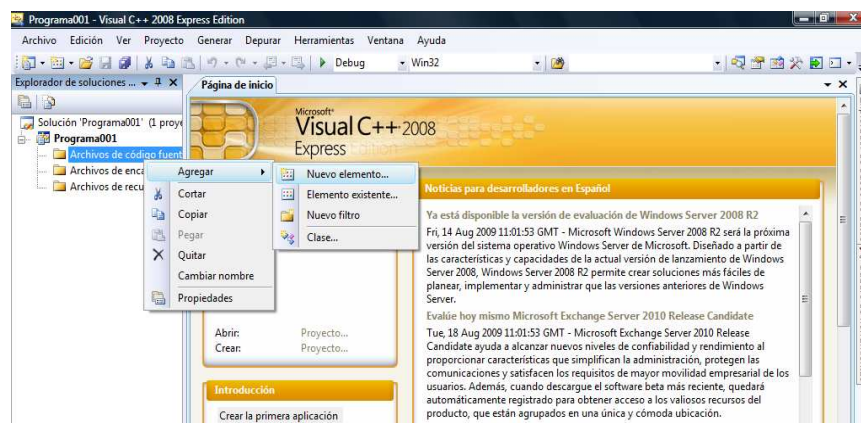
Programa001 - Visual C++ 2008 Express Edition

Archivo Edición Ver Proyecto Generar Depurar Herramientas Ventana Ayuda

Debug Win32

Explorador de soluciones ... ▾ ⊐ ✕

Página de inicio

Solución 'Programa001' (1 proye
Programa001
Archivos de código fuent
Archivos de enca
Archivos de recu

Agregar
Cortar
Copiar
Pegar
Quitar
Cambiar nombre
Propiedades

Nuevo elemento...
Elemento existente...
Nuevo filtro
Clase...

Microsoft®
Visual C++ 2008
Express Edition

Noticias para desarrolladores en Español

Ya está disponible la versión de evaluación de Windows Server 2008 R2

Fri, 14 Aug 2009 11:01:53 GMT - Microsoft Windows Server 2008 R2 será la próxima versión del sistema operativo Windows Server de Microsoft. Diseñado a partir de las características y capacidades de la actual versión de lanzamiento de Windows Server 2008, Windows Server 2008 R2 permite crear soluciones más fáciles de planear, implementar y administrar que las versiones anteriores de Windows Server.

Evalúe hoy mismo Microsoft Exchange Server 2010 Release Candidate

Tue, 18 Aug 2009 11:01:53 GMT - Microsoft Exchange Server 2010 Release Candidate ayuda a alcanzar nuevos niveles de confiabilidad y rendimiento al proporcionar características que simplifican la administración, protegen las comunicaciones y satisfacen los requisitos de mayor movilidad empresarial de los usuarios. Además, cuando descargue el software beta más reciente, quedará automáticamente registrado para obtener acceso a los valiosos recursos del producto, que están agrupados en una única y cómoda ubicación.

Abrir: Proyecto...
Crear: Proyecto...

Introducción

Crear la primera aplicación